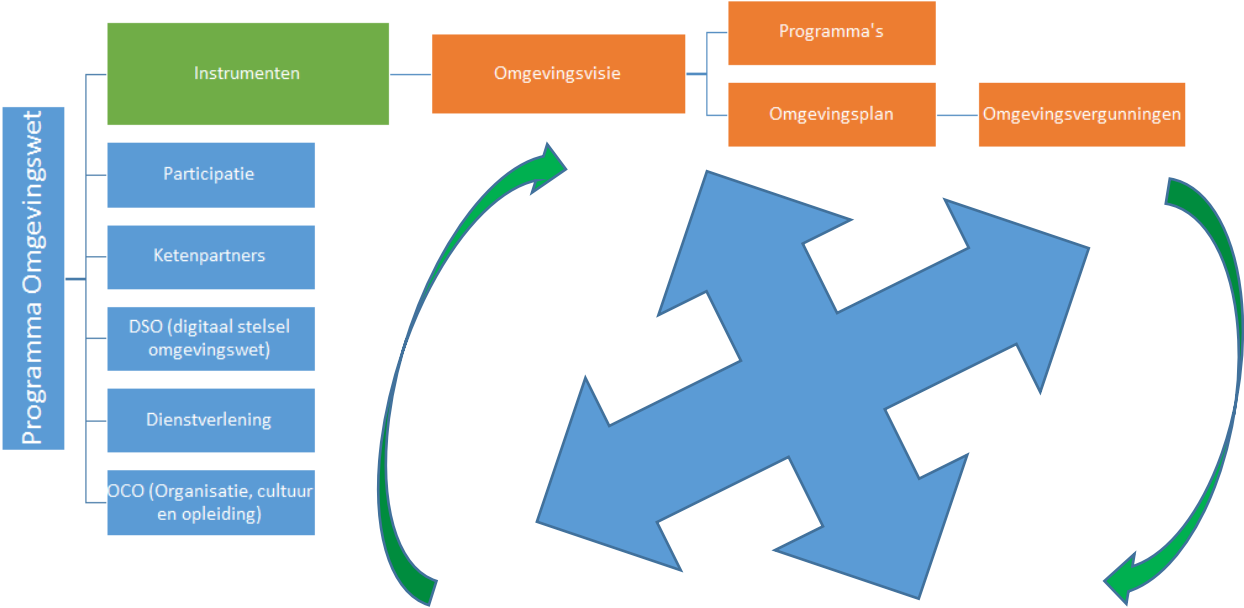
Programma Omgevingswet

Instrumenten

Omgevingsvisie

Programma's

Omgevingsplan

Omgevingsvergunningen

Participatie

Ketenpartners

DSO (digitaal stelsel omgevingswet)

Dienstverlening

OCO (Organisatie, cultuur en opleiding)